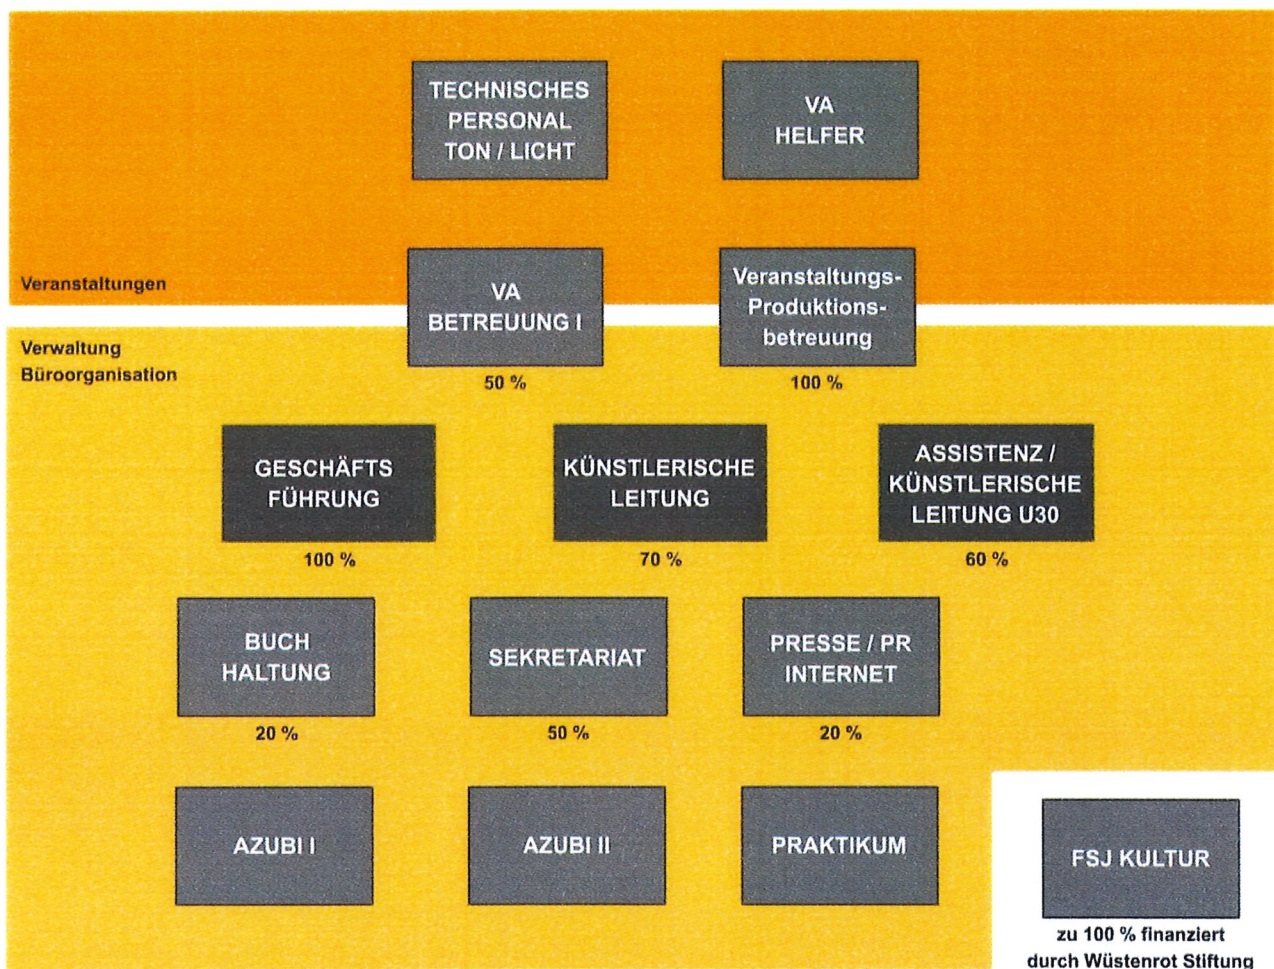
TECHNISCHES PERSONAL TON / LICHT

VA HELFER

Veranstaltungen

VA BETREUUNG I

50 %

Veranstaltungs-Produktions-betreuung

100 %

Verwaltung
Büroorganisation

GESCHÄFTS FÜHRUNG

100 %

KÜNSTLERISCHE LEITUNG

70 %

ASSISTENZ / KÜNSTLERISCHE LEITUNG U30

60 %

BUCH HALTUNG

20 %

SEKRETARIAT

50 %

PRESSE / PR INTERNET

20 %

AZUBI I

AZUBI II

PRAKTIKUM

FSJ KULTUR

zu 100 % finanziert durch Wüstenrot Stiftung